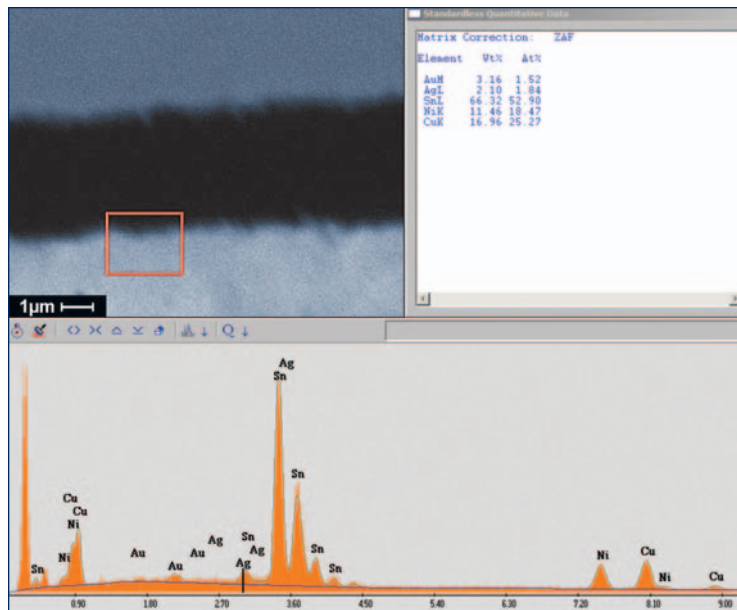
Standardless Quantitative Data

Matrix Correction: ZAF

| Element | Wt% | At% |
|---|---|---|
| AuM | 3.16 | 1.52 |
| AgL | 2.10 | 1.84 |
| SnL | 66.32 | 52.90 |
| NiK | 11.46 | 18.47 |
| CuK | 16.96 | 25.27 |

1µm

Ag
Sn
Sn
Cu
Cu
Ni
Ni
Sn
Au
Au
Au
Ag
Sn
Ag
Ag
Sn
Sn
Ni
Cu
Ni
Cu

0.90 1.80 2.70 3.60 4.50 5.40 6.30 7.20 8.10 9.00